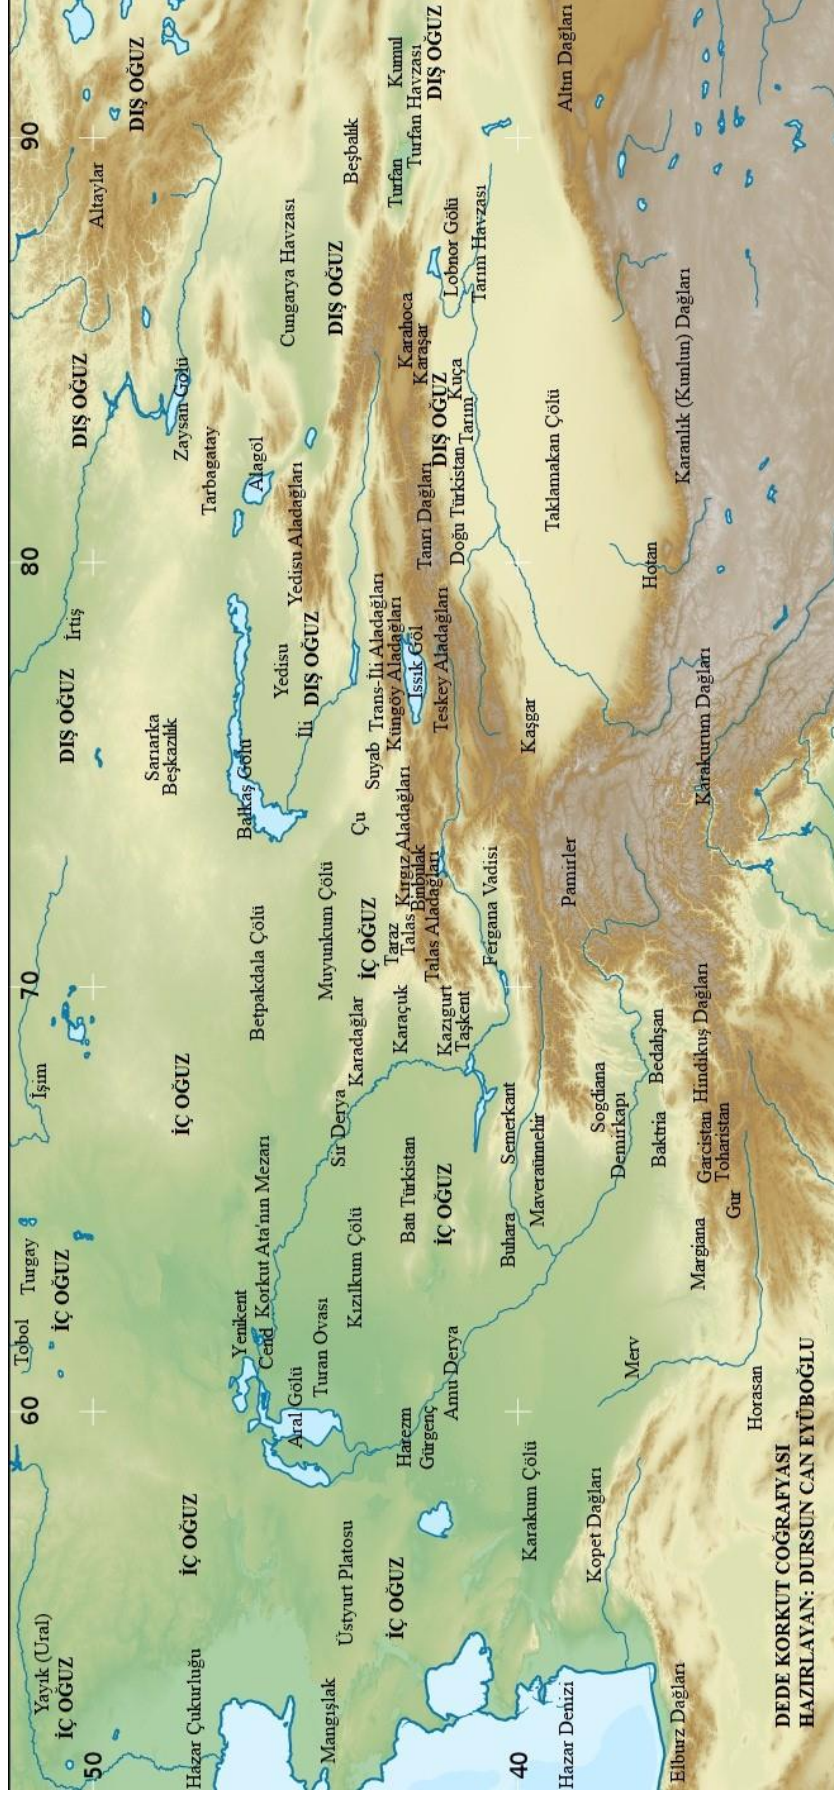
DEDE KORKUT COĞRAFYASI
HAZIRLAYAN: DURSUN CAN EYÜBOĞLU

50
40
60
70
80
90

Yayık (Ural)
İÇ OĞUZ
Hazar Çukurluğu
Mangışlak
Hazar Denizi
Elburz Dağları
İÇ OĞUZ
Üstyurt Platosu
İÇ OĞUZ
Kopet Dağları
Karakum Çölü
Aral Gölü
Harezm
Gürgenç
Amu Derya
Horasan
Merv
Tobol
Turgay
İÇ OĞUZ
Yenikent
Cend
Korkut Ata'nın Mezarı
Turan Ovası
Kızılkum Çölü
Batı Türkistan
İÇ OĞUZ
Buhara
Semerkant
Maveraünnehir
Sogdiana
Demirkapı
Baktria
Margiana
Garcistan
Toharistan
Gur
Bedahşan
Hindikuş Dağları
İşim
İÇ OĞUZ
Sir Derya
Karadağlar
Karaçuk
Kazıgurt
Taşkent
Betpakdala Çölü
Muyunkum Çölü
İÇ OĞUZ
Taraz
Talas
Talas Aladağları
Kırgız Aladağları
Bingöl
Fergana Vadisi
Pamirler
Karakurum Dağları
Kaşgar
Çu
Suyab
Balkaş Gölü
Sarıarka
Beşkazlık
DIŞ OĞUZ
İli
Yedisu
DIŞ OĞUZ
Trans-İli Aladağları
Küngöy Aladağları
Issık Göl
Teskey Aladağları
İrtiş
Yedisu Aladağları
Tanrı Dağları
Doğu Türkistan
Hotan
Taklamakan Çölü
Alagöl
Tarbagatay
Zaysan Gölü
DIŞ OĞUZ
DIŞ OĞUZ
Tarım
Kuça
Karaşar
Karahoca
Cungarya Havzası
DIŞ OĞUZ
Karanlık (Kunlun) Dağları
Lobnor Gölü
Tarım Havzası
Altaylar
Beşbalık
Turfan
Turfan Havzası
Kumul
DIŞ OĞUZ
DIŞ OĞUZ
Altın Dağları